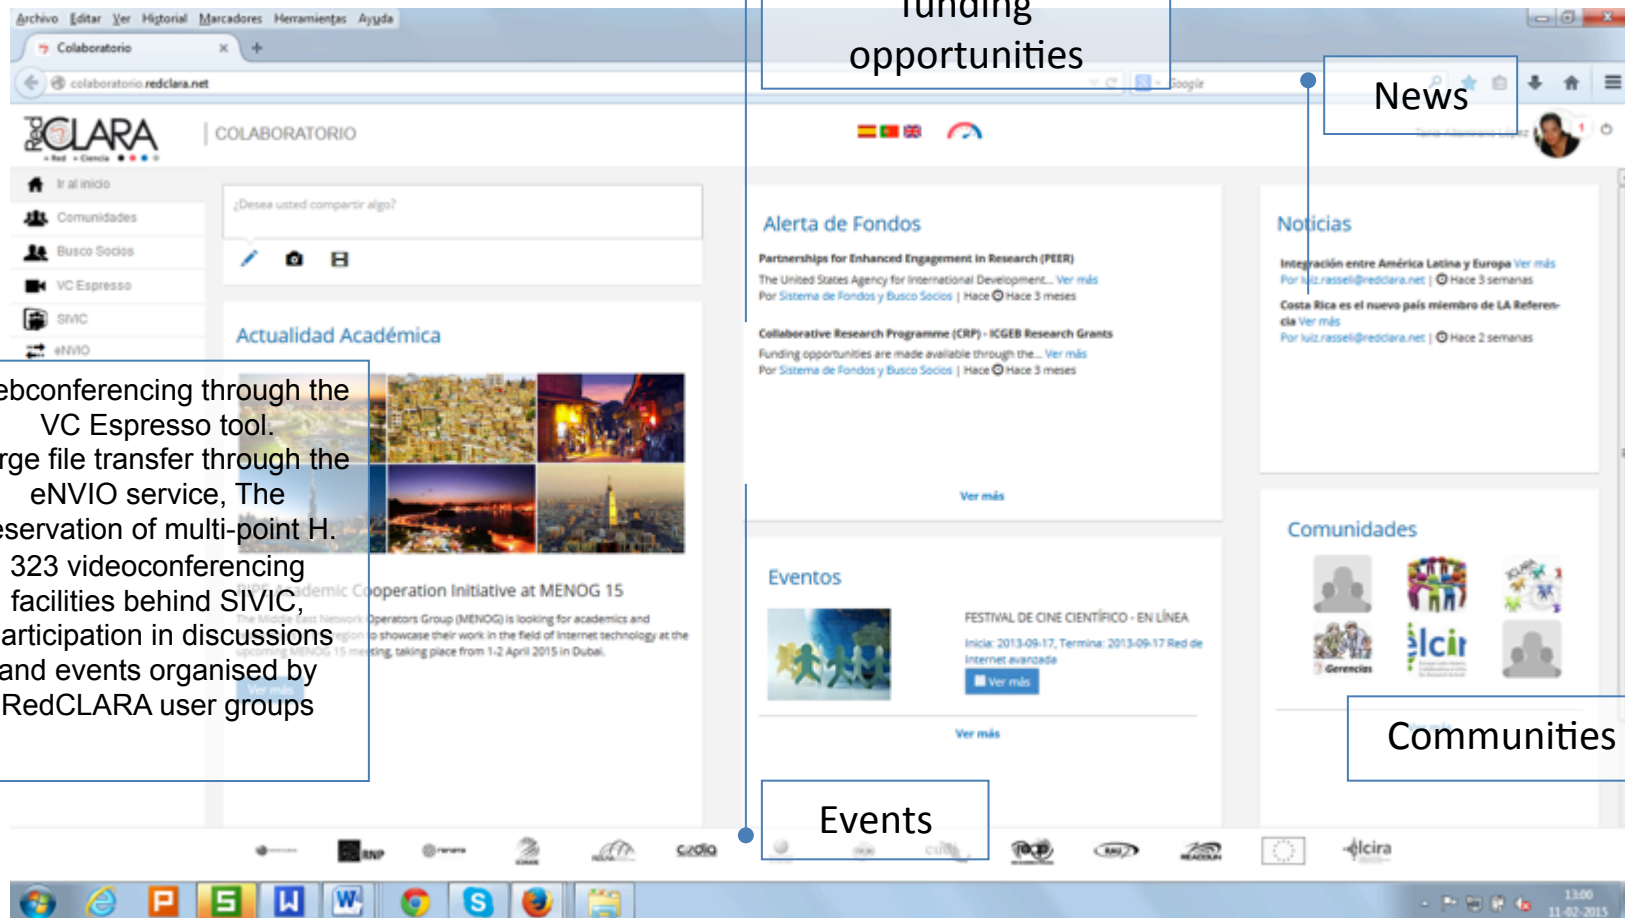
Archivo Editar Ver Historial Marcadores Herramientas Ayuda

Colaboratorio

colaboratorio.redclara.net

Google

funding opportunities

News

CLARA

COLABORATORIO

Ir al inicio

Comunidades

Busca Socios

VC Espresso

SIVIC

eNVIO

¿Desea usted compartir algo?

Actualidad Académica

ebconferencing through the VC Espresso tool. rge file transfer through the eNVIO service, The eservation of multi-point H. 323 videoconferencing facilities behind SIVIC, articipation in discussions and events organised by RedCLARA user groups

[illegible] cademic Cooperation Initiative at MENOG 15

The Middle East Network Operators Group (MENOG) is looking for academics and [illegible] to showcase their work in the field of Internet technology at the upcoming MENOG 15 meeting, taking place from 1-2 April 2015 in Dubai.

Ver más

Alerta de Fondos

Partnerships for Enhanced Engagement in Research (PEER)

The United States Agency for International Development... Ver más

Por Sistema de Fondos y Busco Socios | Hace Hace 3 meses

Collaborative Research Programme (CRP) - ICGEB Research Grants

Funding opportunities are made available through the... Ver más

Por Sistema de Fondos y Busco Socios | Hace Hace 3 meses

Ver más

Noticias

Integración entre América Latina y Europa Ver más

Por luiz.rasseli@redclara.net | Hace 3 semanas

Costa Rica es el nuevo país miembro de LA Referencia Ver más

Por luiz.rasseli@redclara.net | Hace 2 semanas

Comunidades

Gerencias

elcir

Communities

Eventos

FESTIVAL DE CINE CIENTÍFICO - EN LÍNEA

Inicia: 2013-09-17, Termina: 2013-09-17 Red de Internet avanzada

Ver más

Ver más

Events

RNP

cedia

elcira

13:00
11-02-2015